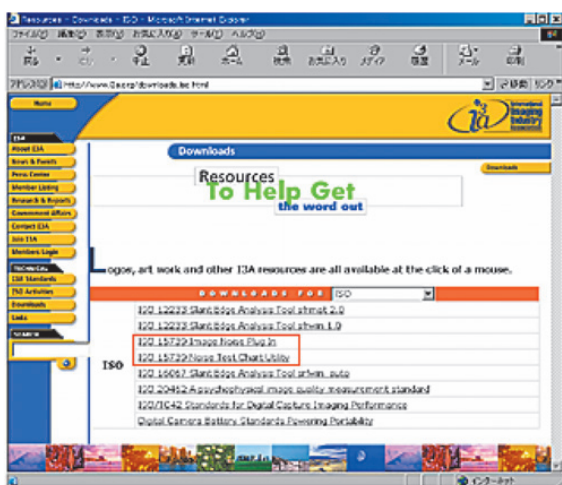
Resources - Downloads - ISO - Microsoft Internet Explorer

ファイル(F) 編集(E) 表示(V) お気に入り(A) ツール(T) ヘルプ(H)

戻る 進む 中止 更新 ホーム 検索 お気に入り メディア 履歴 メール 印刷

アドレス(D) http://www.i3a.org/downloads_iso.html

移動 リンク

Home

International Imaging Industry Association

I3A

About I3A

News & Events

Press Center

Member Listing

Research & Reports

Government Affairs

Contact I3A

Join I3A

Members Login

Standards

I3A Standards

ISO Activities

Downloads

Links

SEARCH

Downloads

Downloads

Resources To Help Get the word out

Logos, art work and other I3A resources are all available at the click of a mouse.

DOWNLOADS FOR ISO

ISO

ISO 12233 Slant Edge Analysis Tool sfrmat 2.0

ISO 12233 Slant Edge Analysis Tool sfrwin 1.0

ISO 15739 Image Noise Plug In

ISO 15739 Noise Test Chart Utility

ISO 16067 Slant Edge Analysis Tool sfrwin_auto

ISO 20462 A psychophysical image quality measurement standard

ISO/TC42 Standards for Digital Capture Imaging Performance

Digital Camera Battery Standards Powering Portability

インターネット